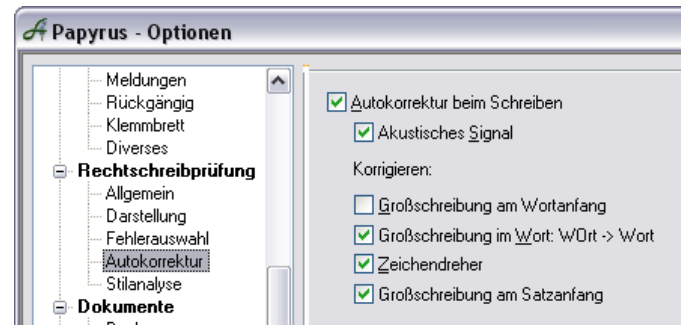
Papyrus - Optionen

Meldungen
Rückgängig
Klemmbrett
Diverses
Rechtschreibprüfung
Allgemein
Darstellung
Fehlerauswahl
Autokorrektur
Stilanalyse
Dokumente

Autokorrektur beim Schreiben
Akustisches Signal
Korrigieren:
Großschreibung am Wortanfang
Großschreibung im Wort: WOrt -> Wort
Zeichendreher
Großschreibung am Satzanfang